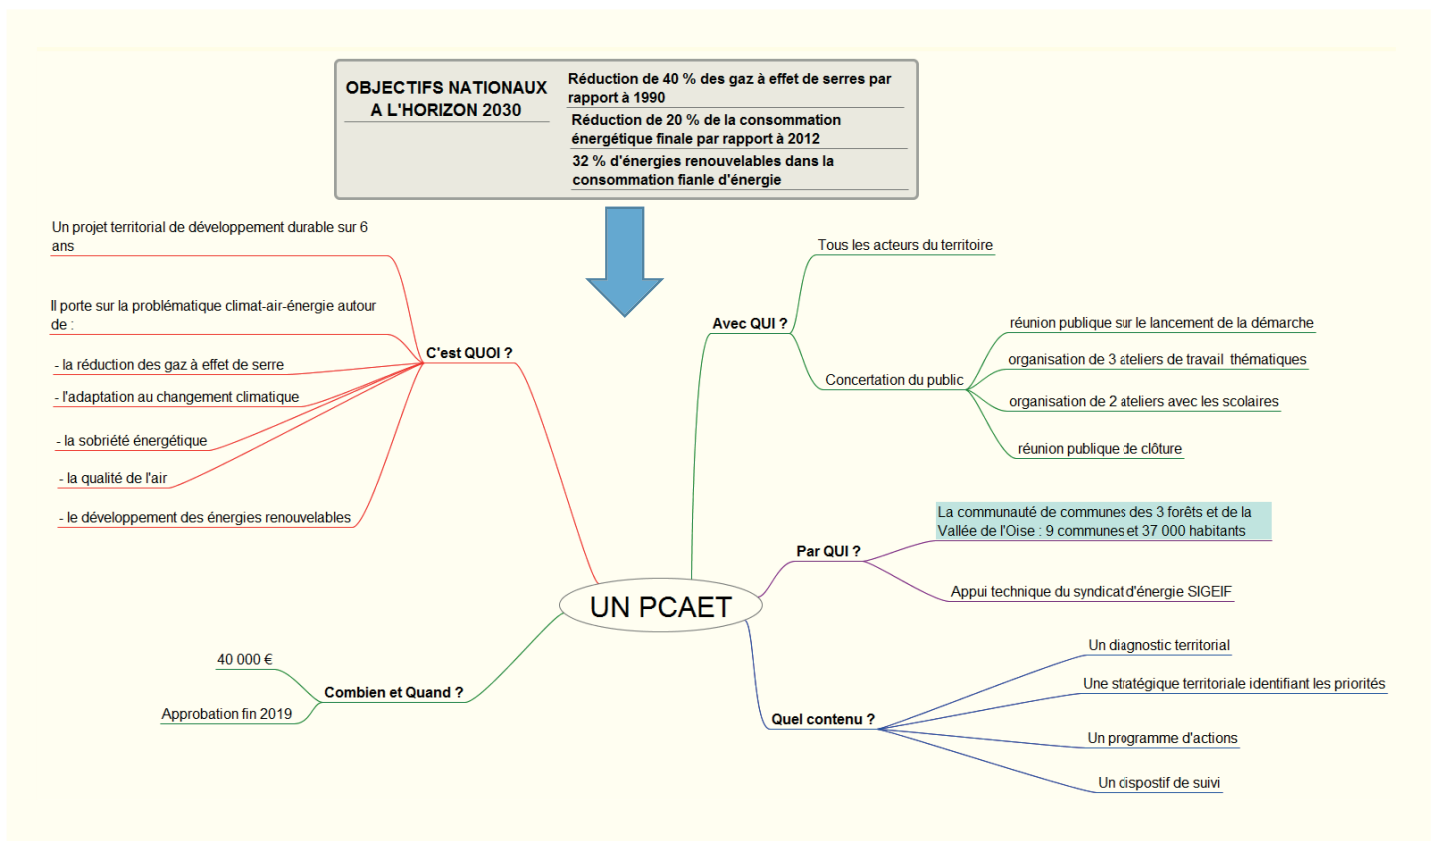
OBJECTIFS NATIONAUX A L'HORIZON 2030

Réduction de 40 % des gaz à effet de serres par rapport à 1990

Réduction de 20 % de la consommation énergétique finale par rapport à 2012

32 % d'énergies renouvelables dans la consommation fianle d'énergie

UN PCAET

C'est QUOI ?

Un projet territorial de développement durable sur 6 ans

Il porte sur la problématique climat-air-énergie autour de :

- la réduction des gaz à effet de serre

- l'adaptation au changement climatique

- la sobriété énergétique

- la qualité de l'air

- le développement des énergies renouvelables

Avec QUI ?

Tous les acteurs du territoire

Concertation du public

réunion publique sur le lancement de la démarche

organisation de 3 ateliers de travail thématiques

organisation de 2 ateliers avec les scolaires

réunion publique de clôture

Par QUI ?

La communauté de communes des 3 forêts et de la Vallée de l'Oise : 9 communes et 37 000 habitants

Appui technique du syndicat d'énergie SIGEIF

Combien et Quand ?

40 000 €

Approbation fin 2019

Quel contenu ?

Un diagnostic territorial

Une statégique territoriale identifiant les priorités

Un programme d'actions

Un dispostif de suivi